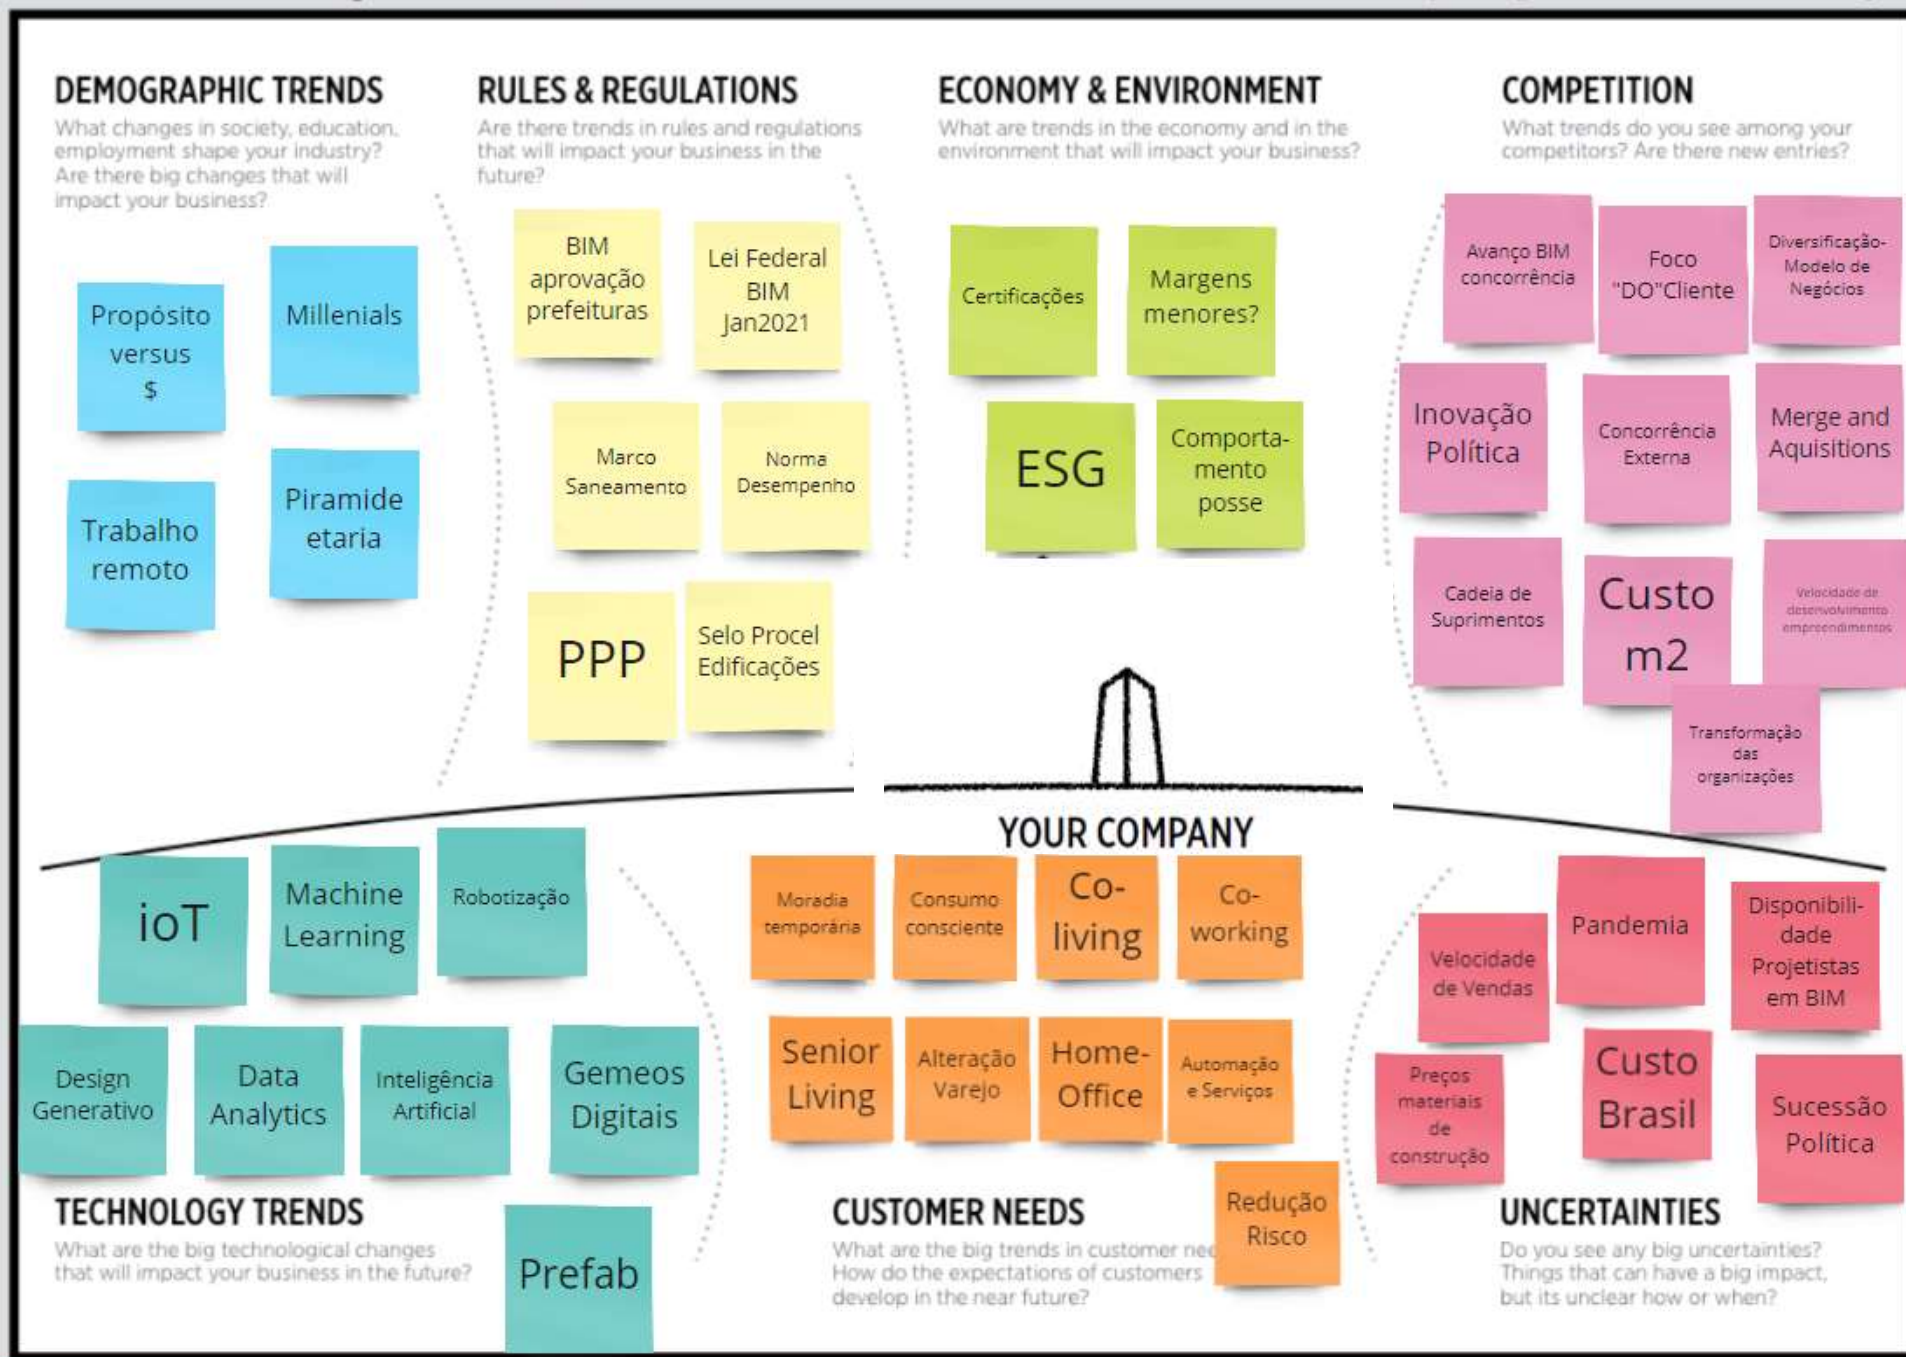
DEMOGRAPHIC TRENDS
What changes in society, education, employment shape your industry? Are there big changes that will impact your business?

Propósito versus $

Millenials

Trabalho remoto

Piramide etaria

RULES & REGULATIONS
Are there trends in rules and regulations that will impact your business in the future?

BIM aprovação prefeituras

Lei Federal BIM Jan2021

Marco Saneamento

Norma Desempenho

PPP

Selo Procel Edificações

ECONOMY & ENVIRONMENT
What are trends in the economy and in the environment that will impact your business?

Certificações

Margens menores?

ESG

Comportamento posse

COMPETITION
What trends do you see among your competitors? Are there new entries?

Avanço BIM concorrência

Foco "DO"Cliente

Diversificação-Modelo de Negócios

Inovação Política

Concorrência Externa

Merge and Aquisitions

Cadeia de Suprimentos

Custo m2

Velocidade de desenvolvimento empreendimentos

Transformação das organizações

YOUR COMPANY

ioT

Machine Learning

Robotização

Design Generativo

Data Analytics

Inteligência Artificial

Gemeos Digitais

Prefab

TECHNOLOGY TRENDS
What are the big technological changes that will impact your business in the future?

Moradia temporária

Consumo consciente

Co-living

Co-working

Senior Living

Alteração Varejo

Home-Office

Automação e Serviços

Redução Risco

CUSTOMER NEEDS
What are the big trends in customer ne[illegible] How do the expectations of customers develop in the near future?

Velocidade de Vendas

Pandemia

Disponibilidade Projetistas em BIM

Preços materiais de construção

Custo Brasil

Sucessão Política

UNCERTAINTIES
Do you see any big uncertainties? Things that can have a big impact, but its unclear how or when?